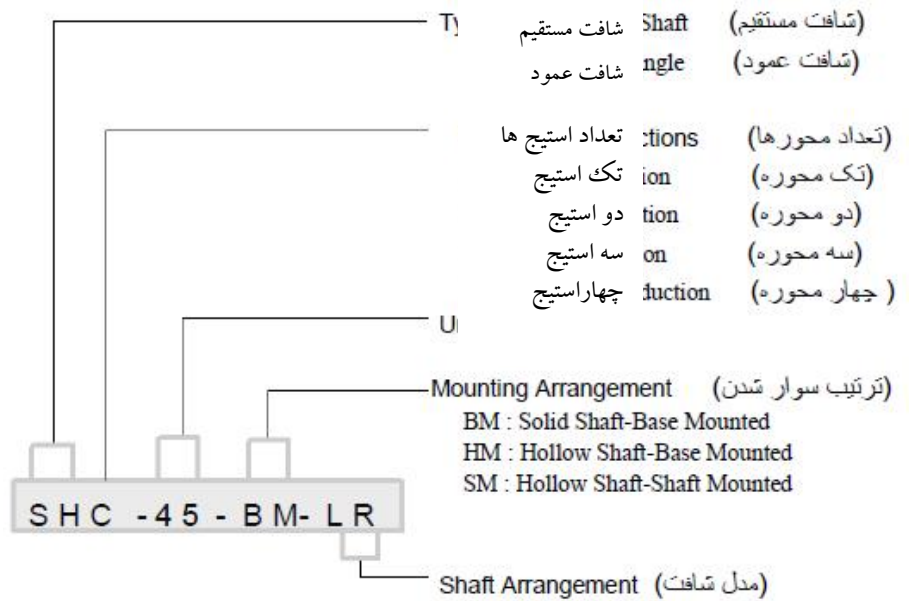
Ty شافت مستقیم Shaft (شافت مستقیم)
شافت عمود ngle (شافت عمود)

تعداد استیج ها ctions (تعداد محورها)
تک استیج ion (تک محوره)
دو استیج tion (دو محوره)
سه استیج on (سه محوره)
چهاراستیج duction ( چهار محوره)

U

Mounting Arrangement (ترتیب سوار شدن)
BM : Solid Shaft-Base Mounted
HM : Hollow Shaft-Base Mounted
SM : Hollow Shaft-Shaft Mounted

SHC -45 - BM- LR

Shaft Arrangement (مدل شافت)